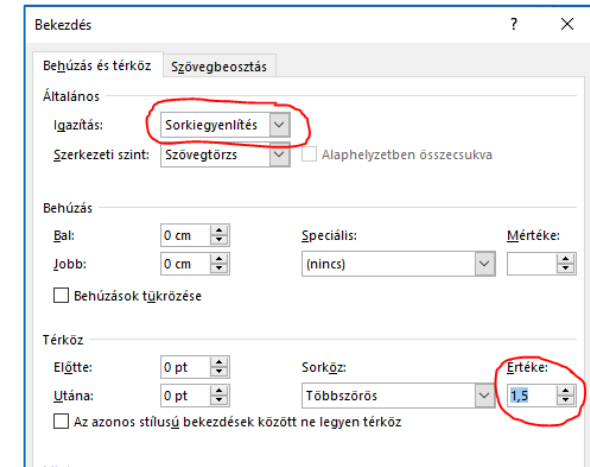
Bekezdés

?

X

Behúzás és térköz

Szövegbeosztás

Általános

Igazítás:

Sorkiegyenlítés

Szerkezeti szint:

Szövegtörzs

Alaphelyzetben összecsukva

Behúzás

Bal:

0 cm

Speciális:

Mértéke:

Jobb:

0 cm

(nincs)

Behúzások tükrözése

Térköz

Előtte:

0 pt

Sorköz:

Értéke:

Utána:

0 pt

Többszörös

1,5

Az azonos stílusú bekezdések között ne legyen térköz